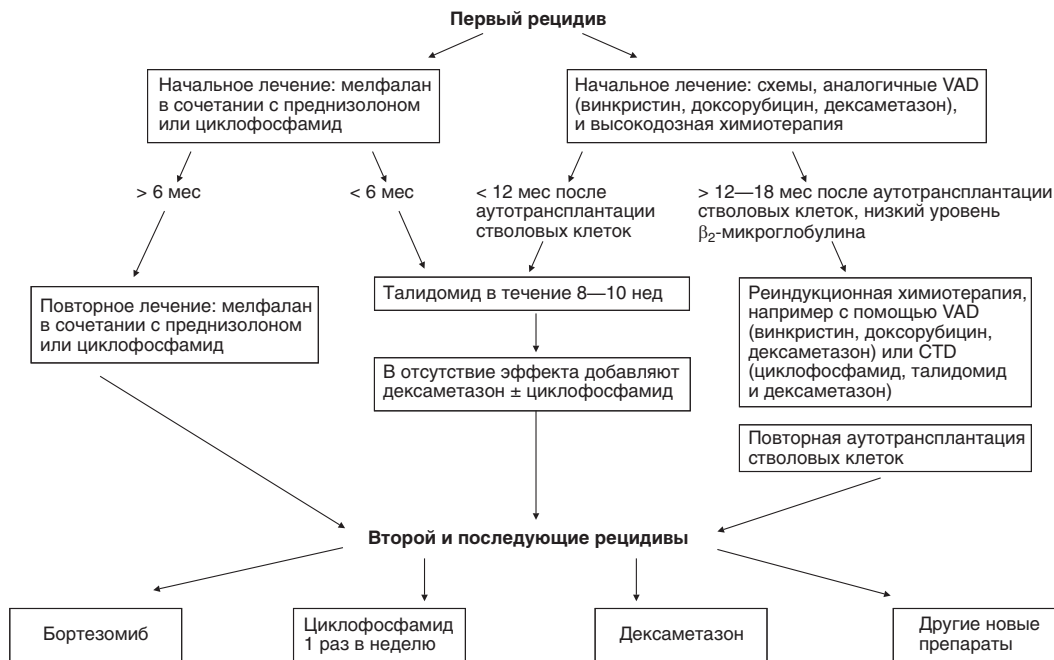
Первый рецидив

Начальное лечение: мелфалан в сочетании с преднизолоном или циклофосфамид

Начальное лечение: схемы, аналогичные VAD (винкристин, доксорубицин, дексаметазон), и высокодозная химиотерапия

> 6 мес

< 6 мес

< 12 мес после аутотрансплантации стволовых клеток

> 12—18 мес после аутотрансплантации стволовых клеток, низкий уровень $\beta_2$-микроглобулина

Повторное лечение: мелфалан в сочетании с преднизолоном или циклофосфамид

Талидомид в течение 8—10 нед

Реиндукционная химиотерапия, например с помощью VAD (винкристин, доксорубицин, дексаметазон) или CTD (циклофосфамид, талидомид и дексаметазон)

В отсутствие эффекта добавляют дексаметазон ± циклофосфамид

Повторная аутотрансплантация стволовых клеток

Второй и последующие рецидивы

Бортезомиб

Циклофосфамид 1 раз в неделю

Дексаметазон

Другие новые препараты